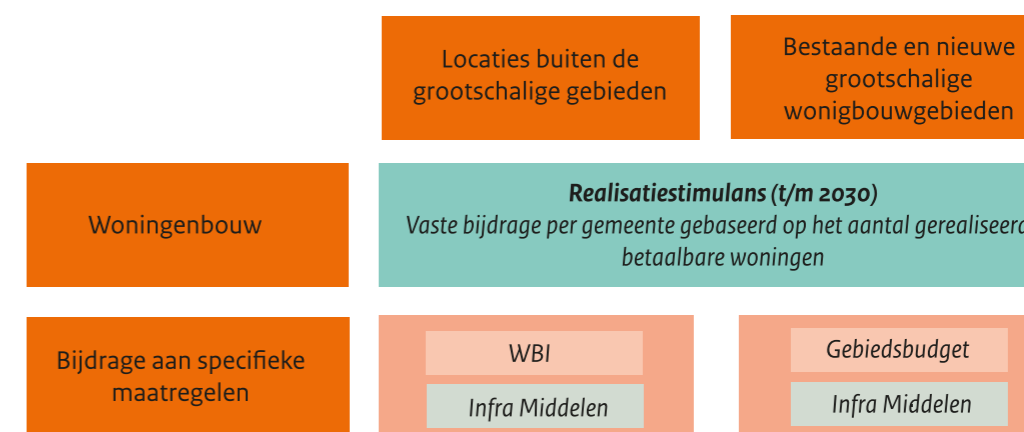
Locaties buiten de grootschalige gebieden

Bestaande en nieuwe grootschalige wonigbouwgebieden

Woningenbouw

**Realisatiestimulans (t/m 2030)**
*Vaste bijdrage per gemeente gebaseerd op het aantal gerealiseerd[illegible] betaalbare woningen*

Bijdrage aan specifieke maatregelen

WBI

*Infra Middelen*

*Gebiedsbudget*

*Infra Middelen*